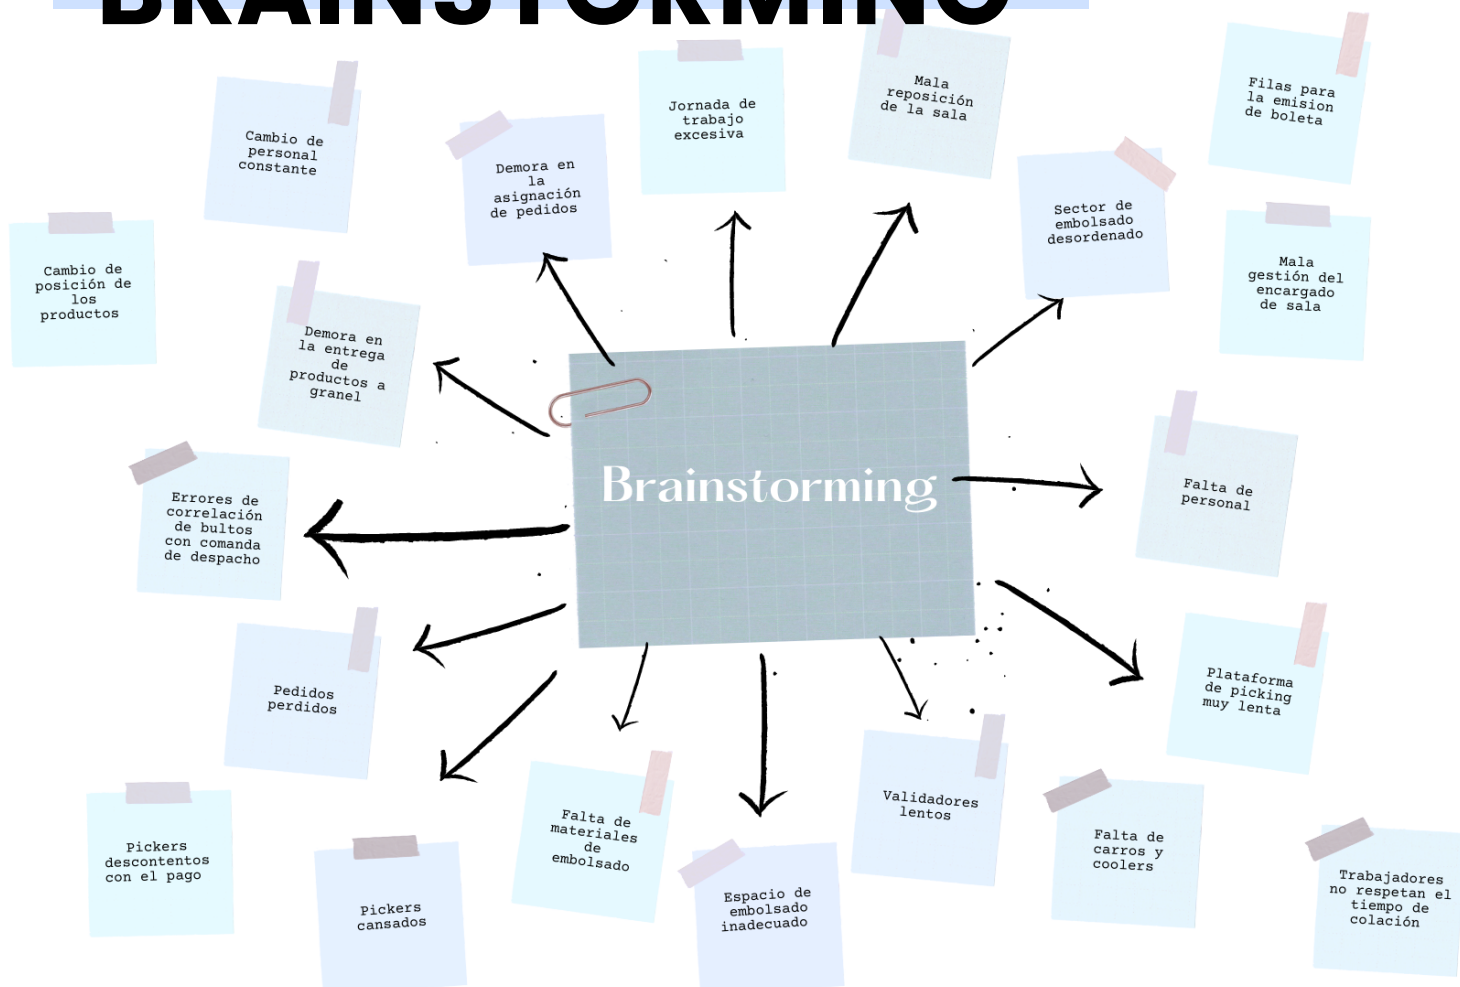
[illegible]

Brainstorming

Cambio de personal constante

Demora en la asignación de pedidos

Jornada de trabajo excesiva

Mala reposición de la sala

Filas para la emision de boleta

Sector de embolsado desordenado

Mala gestión del encargado de sala

Cambio de posición de los productos

Demora en la entrega de productos a granel

Errores de correlación de bultos con comanda de despacho

Falta de personal

Plataforma de picking muy lenta

Pedidos perdidos

Pickers descontentos con el pago

Pickers cansados

Falta de materiales de embolsado

Espacio de embolsado inadecuado

Validadores lentos

Falta de carros y coolers

Trabajadores no respetan el tiempo de colación